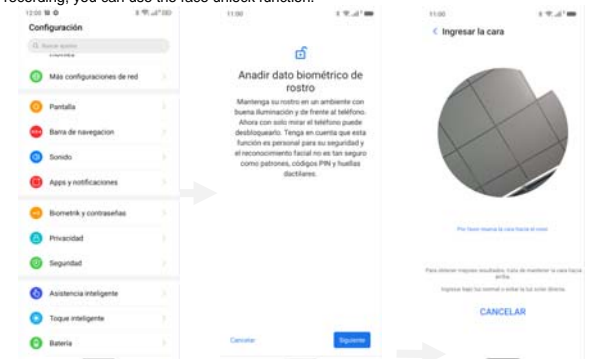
recording, you can use the face unlock function.

12:00
Configuración
Buscar ajustes
Más configuraciones de red
Pantalla
Barra de navegacion
Sonido
Apps y notificaciones
Biometrik y contraseñas
Privacidad
Seguridad
Asistencia inteligente
Toque inteligente
Batería

11:00
Anadir dato biométrico de rostro
Mantenga su rostro en un ambiente con buena iluminación y de frente al teléfono. Ahora con solo mirar el teléfono puede desbloquearlo. Tenga en cuenta que esta función es personal para su seguridad y el reconocimiento facial no es tan seguro como patrones, códigos PIN y huellas dactilares.
Cancelar
Siguiente

11:00
Ingresar la cara
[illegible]
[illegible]
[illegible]
CANCELAR